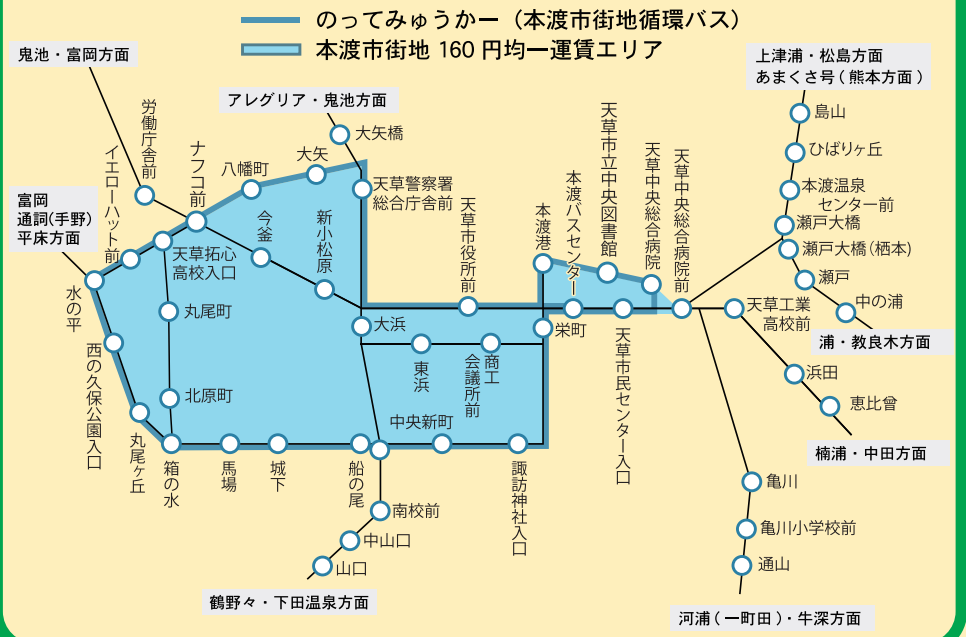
のってみゅうかー（本渡市街地循環バス）
本渡市街地 160 円均一運賃エリア

鬼池・富岡方面
アレグリア・鬼池方面
上津浦・松島方面
あまくさ号（熊本方面）

労働庁舎前
イエローハット前
ナフコ前
八幡町
大矢
大矢橋
天草警察署総合庁舎前
今釜
新小松原
天草市役所前
本渡港
本渡バスセンター
天草市立中央図書館
天草中央総合病院
天草中央総合病院前
島山
ひばりヶ丘
本渡温泉センター前
瀬戸大橋
瀬戸大橋（栖本）
瀬戸
中の浦

富岡
通詞（手野）
平床方面

天草拓心高校入口
丸尾町
北原町
水の平
西の久保公園入口
丸尾ヶ丘
箱の水
馬場
城下
船の尾
大浜
東浜
商工会議所前
中央新町
栄町
天草市民センター入口
諏訪神社入口
天草工業高校前
浦・教良木方面
浜田
恵比曾
楠浦・中田方面
亀川
亀川小学校前
通山
南校前
中山口
山口
鶴野々・下田温泉方面
河浦（一町田）・牛深方面